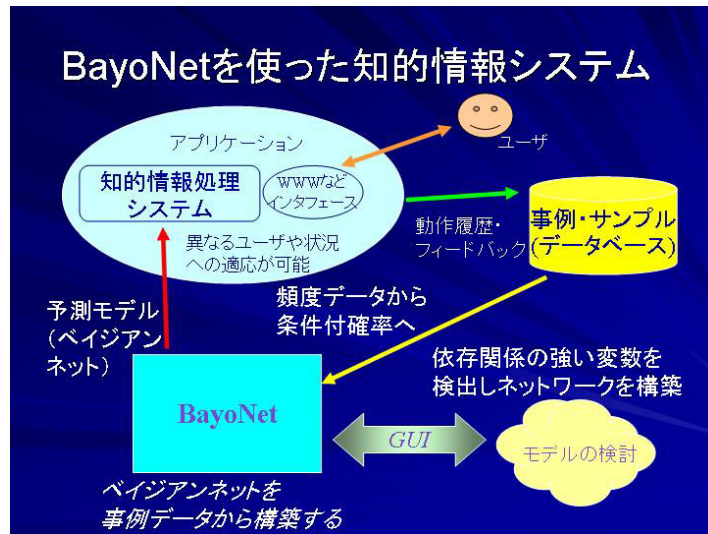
BayoNetを使った知的情報システム

アプリケーション

知的情報処理システム

wwwなどインタフェース

異なるユーザや状況への適応が可能

ユーザ

動作履歴・フィードバック

事例・サンプル(データベース)

予測モデル(ベイジアンネット)

頻度データから条件付確率へ

依存関係の強い変数を検出しネットワークを構築

BayoNet

GUI

モデルの検討

ベイジアンネットを事例データから構築する